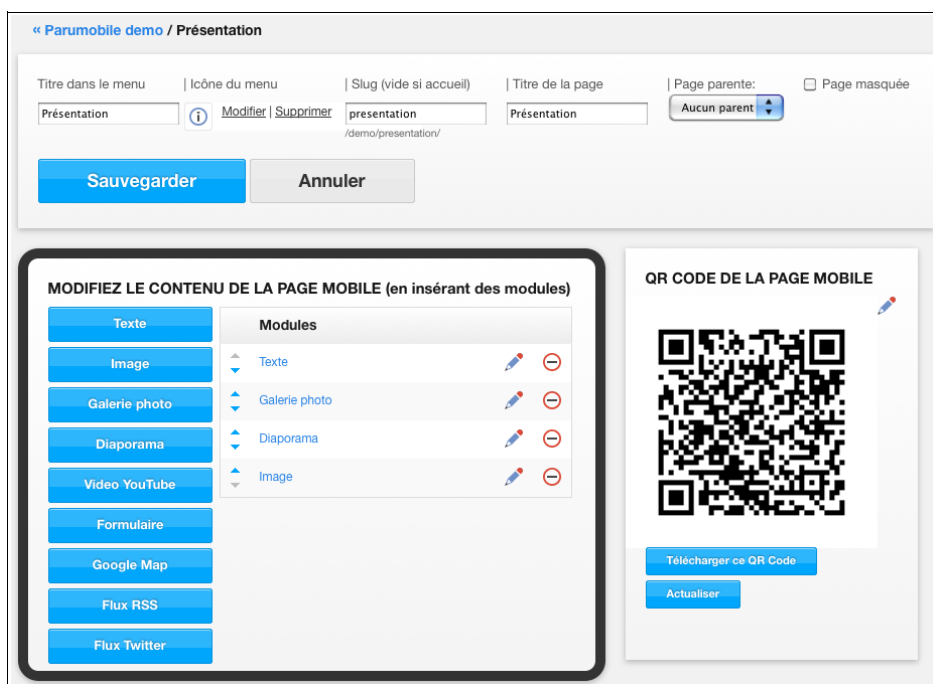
« Parumobile demo / Présentation

Titre dans le menu
Présentation

| Icône du menu
Modifier | Supprimer

| Slug (vide si accueil)
presentation
/demo/presentation/

| Titre de la page
Présentation

| Page parente:
Aucun parent

Page masquée

Sauvegarder
Annuler

MODIFIEZ LE CONTENU DE LA PAGE MOBILE (en insérant des modules)

Texte
Image
Galerie photo
Diaporama
Video YouTube
Formulaire
Google Map
Flux RSS
Flux Twitter

| Modules |
|---|
| Texte |
| Galerie photo |
| Diaporama |
| Image |

QR CODE DE LA PAGE MOBILE

Télécharger ce QR Code
Actualiser